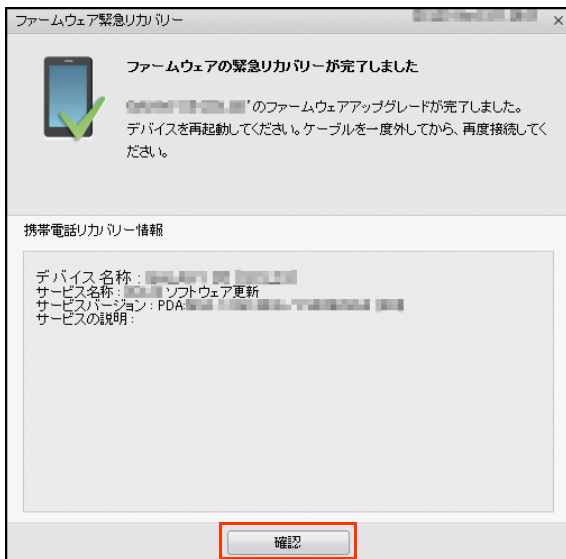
ファームウェア緊急リカバリー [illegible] ×

ファームウェアの緊急リカバリーが完了しました

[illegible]'のファームウェアアップグレードが完了しました。デバイスを再起動してください。ケーブルを一度外してから、再度接続してください。

携帯電話リカバリー情報

デバイス名称：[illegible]
サービス名称：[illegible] ソフトウェア更新
サービスバージョン：PDA:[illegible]
サービスの説明：

確認